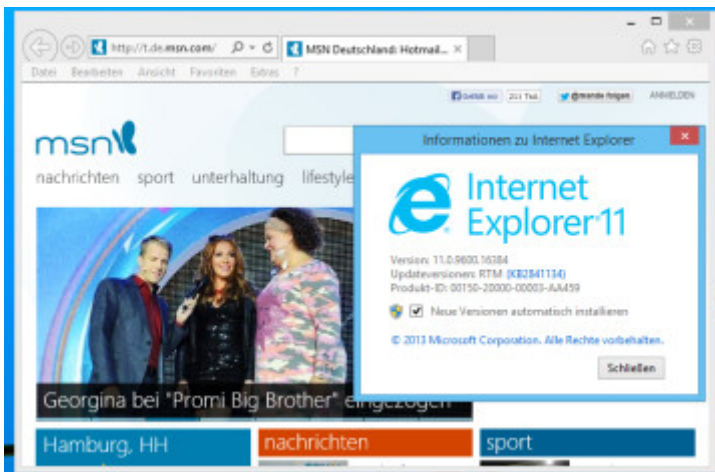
http://t.de.msn.com/

MSN Deutschland: Hotmail...

Datei Bearbeiten Ansicht Favoriten Extras ?

Gefällt mir 211 Tsd. @msnde folgen ANMELDEN

msn

nachrichten sport unterhaltung lifestyle

Informationen zu Internet Explorer

Internet Explorer 11

Version: 11.0.9600.16384
Updateversionen: RTM (KB2841134)
Produkt-ID: 00150-20000-00003-AA459

Neue Versionen automatisch installieren

© 2013 Microsoft Corporation. Alle Rechte vorbehalten.

Schließen

Georgina bei "Promi Big Brother" eingezogen

Hamburg, HH

nachrichten

sport